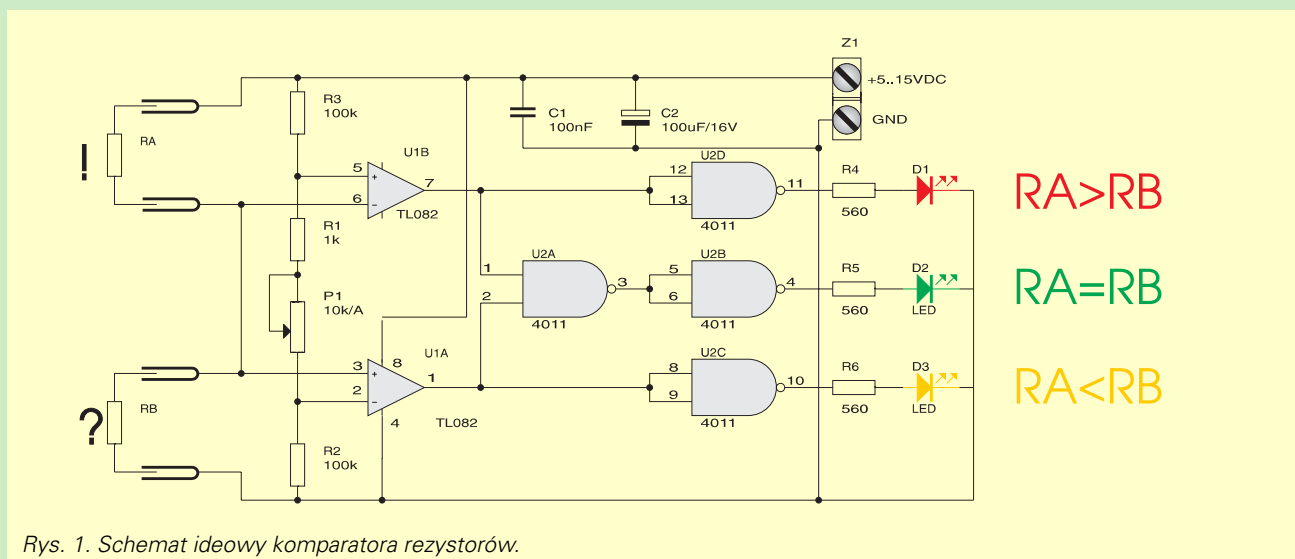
Z1
+5..15VDC
GND
C1
100nF
C2
100uF/16V
R3
100k
RA
!
5
6
U1B
7
TL082
12
13
U2D
11
4011
R4
560
D1
RA>RB
R1
1k
P1
10k/A
1
2
U2A
3
4011
5
6
U2B
4
4011
R5
560
D2
LED
RA=RB
RB
?
3
2
8
U1A
1
4
TL082
8
9
U2C
10
4011
R6
560
D3
LED
RA<RB
R2
100k

Rys. 1. Schemat ideowy komparatora rezystorów.